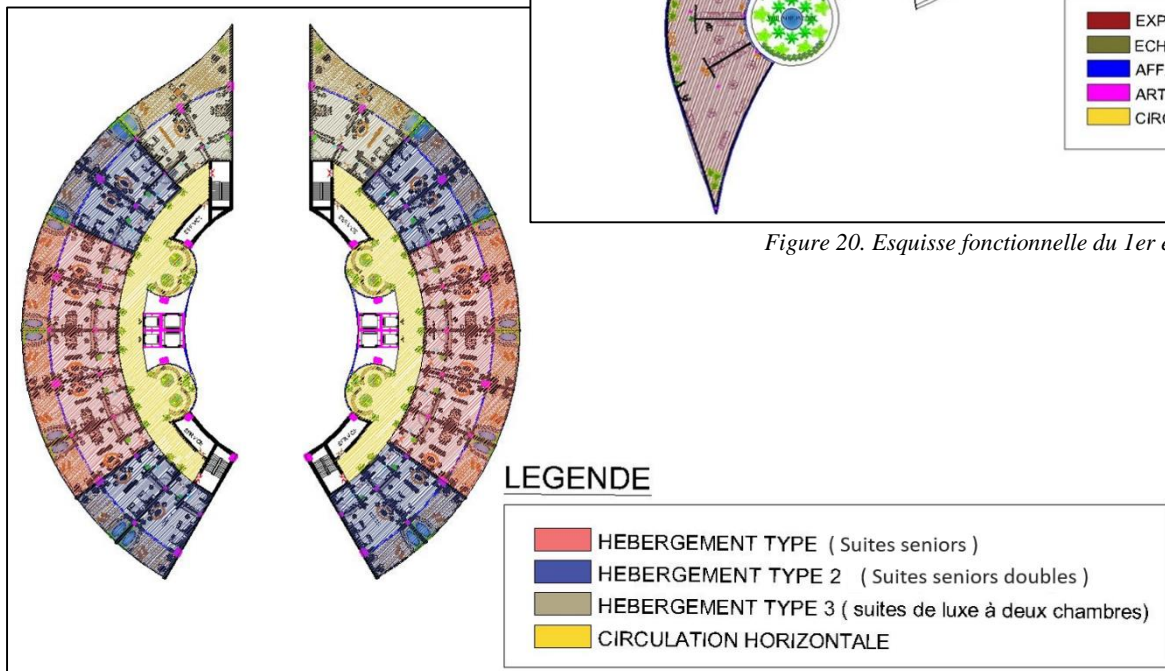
EXP
ECH
AFF
ART
CIRC

Figure 20. Esquisse fonctionnelle du 1er é

LEGENDE

HEBERGEMENT TYPE ( Suites seniors )
HEBERGEMENT TYPE 2 ( Suites seniors doubles )
HEBERGEMENT TYPE 3 ( suites de luxe à deux chambres)
CIRCULATION HORIZONTALE